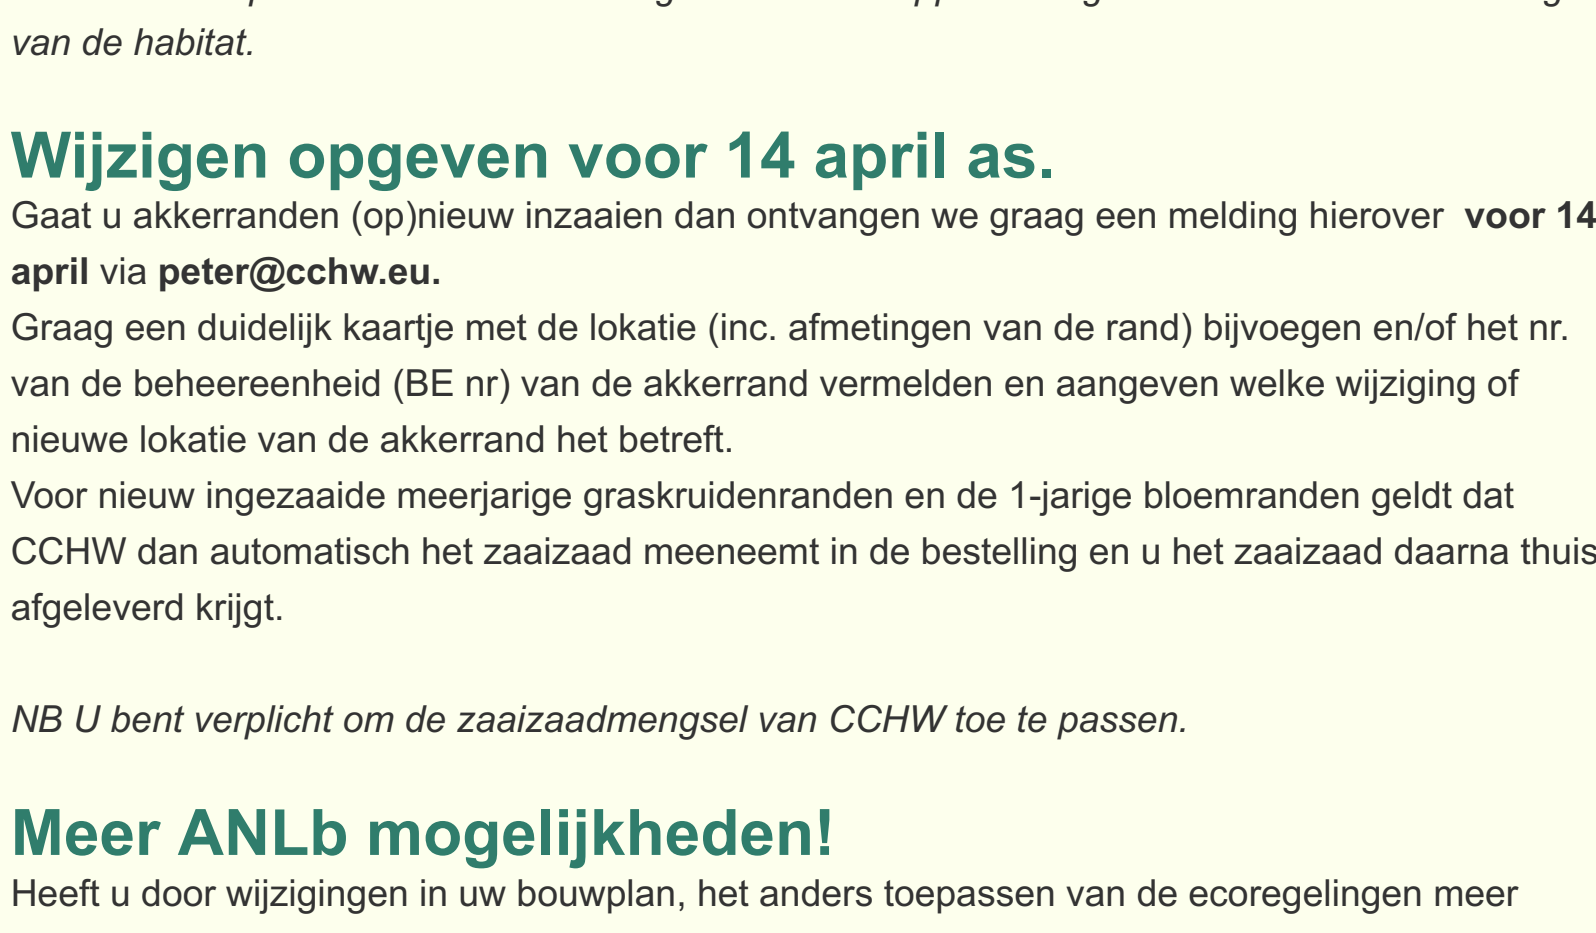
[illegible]
van de habitat.

Wijzigen opgeven voor 14 april as.

Gaat u akkerranden (op)nieuw inzaaien dan ontvangen we graag een melding hierover **voor 14 april** via **peter@cchw.eu.**
Graag een duidelijk kaartje met de lokatie (inc. afmetingen van de rand) bijvoegen en/of het nr. van de beheereenheid (BE nr) van de akkerrand vermelden en aangeven welke wijziging of nieuwe lokatie van de akkerrand het betreft.
Voor nieuw ingezaaide meerjarige graskruidenranden en de 1-jarige bloemranden geldt dat CCHW dan automatisch het zaaizaad meeneemt in de bestelling en u het zaaizaad daarna thuis afgeleverd krijgt.

*NB U bent verplicht om de zaaizaadmengsel van CCHW toe te passen.*

Meer ANLb mogelijkheden!

Heeft u door wijzigingen in uw bouwplan, het anders toepassen van de ecoregelingen meer